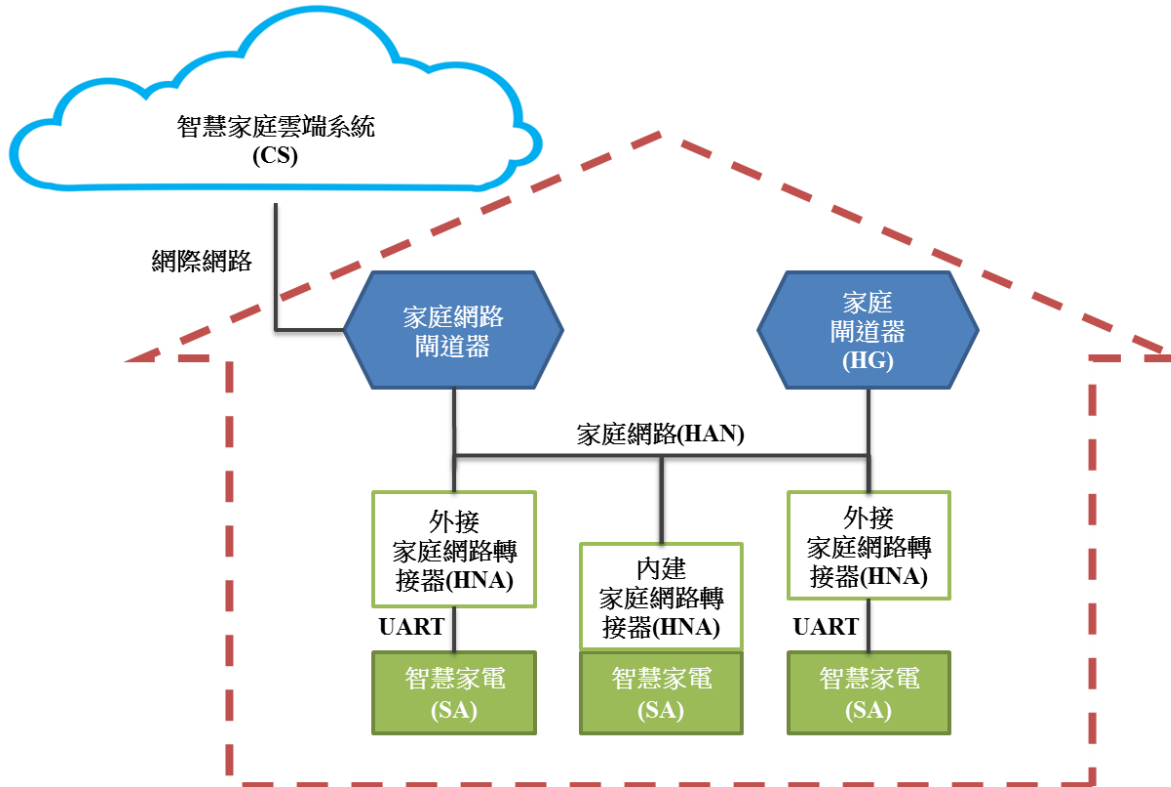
智慧家庭雲端系統
(CS)

網際網路

家庭網路
閘道器

家庭
閘道器
(HG)

家庭網路(HAN)

外接
家庭網路轉
接器(HNA)

內建
家庭網路轉
接器(HNA)

外接
家庭網路轉
接器(HNA)

UART

UART

智慧家電
(SA)

智慧家電
(SA)

智慧家電
(SA)